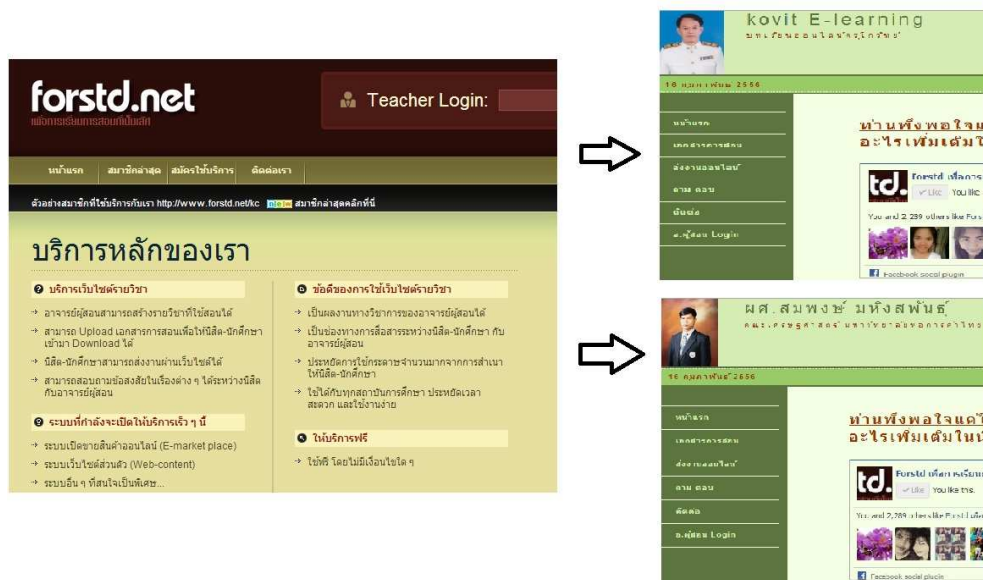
forstd.net
เพื่อการเรียนการสอนที่เป็นเลิศ

Teacher Login:

หน้าแรก | สมาชิกล่าสุด | สมัครใช้บริการ | ติดต่อเรา

ตัวอย่างสมาชิกที่ใช้บริการกับเรา http://www.forstd.net/kc new สมาชิกล่าสุดคลิกที่นี่

บริการหลักของเรา

บริการเว็บไซต์รายวิชา
→ อาจารย์ผู้สอนสามารถสร้างรายวิชาที่ใช้สอนได้
→ สามารถ Upload เอกสารการสอนเพื่อให้นิสิต-นักศึกษาเข้ามา Download ได้
→ นิสิต-นักศึกษาสามารถส่งงานผ่านเว็บไซต์ได้
→ สามารถสอบถามข้อสงสัยในเรื่องต่าง ๆ ได้ระหว่างนิสิตกับอาจารย์ผู้สอน

ระบบที่กำลังจะเปิดให้บริการเร็ว ๆ นี้
→ ระบบเปิดขายสินค้าออนไลน์ (E-market place)
→ ระบบเว็บไซต์ส่วนตัว (Web-content)
→ ระบบอื่น ๆ ที่สนใจเป็นพิเศษ...

ข้อดีของการใช้เว็บไซต์รายวิชา
→ เป็นผลงานทางวิชาการของอาจารย์ผู้สอนได้
→ เป็นช่องทางการสื่อสารระหว่างนิสิต-นักศึกษา กับอาจารย์ผู้สอน
→ ประหยัดการใช้กระดาษจำนวนมากจากการสำเนาให้นิสิต-นักศึกษา
→ ใช้ได้กับทุกสถาบันการศึกษา ประหยัดเวลา สะดวก และใช้งานง่าย

ให้บริการฟรี
→ ใช้ฟรี โดยไม่มีเงื่อนไขใด ๆ

kovit E-learning
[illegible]
16 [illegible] 2556
หน้าแรก
เอกสารการสอน
ส่งงานออนไลน์
ถาม ตอบ
ติดต่อ
อ.ผู้สอน Login
ท่านพึงพอใจ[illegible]
อะไรเพิ่มเติม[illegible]
td. forstd เพื่อการ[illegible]
Like You like
You and 2,289 others like Fors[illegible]
Facebook social plugin

ผศ.สมพงษ์ มหิงสพันธุ์
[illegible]
16 กุมภาพันธ์ 2556
หน้าแรก
เอกสารการสอน
ส่งงานออนไลน์
ถาม ตอบ
ติดต่อ
อ.ผู้สอน Login
ท่านพึงพอใจแค่ไ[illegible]
อะไรเพิ่มเติมในน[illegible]
td. Forstd เพื่อการเรียน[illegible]
Like You like this.
You and 2,289 others like Forstd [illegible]
Facebook social plugin